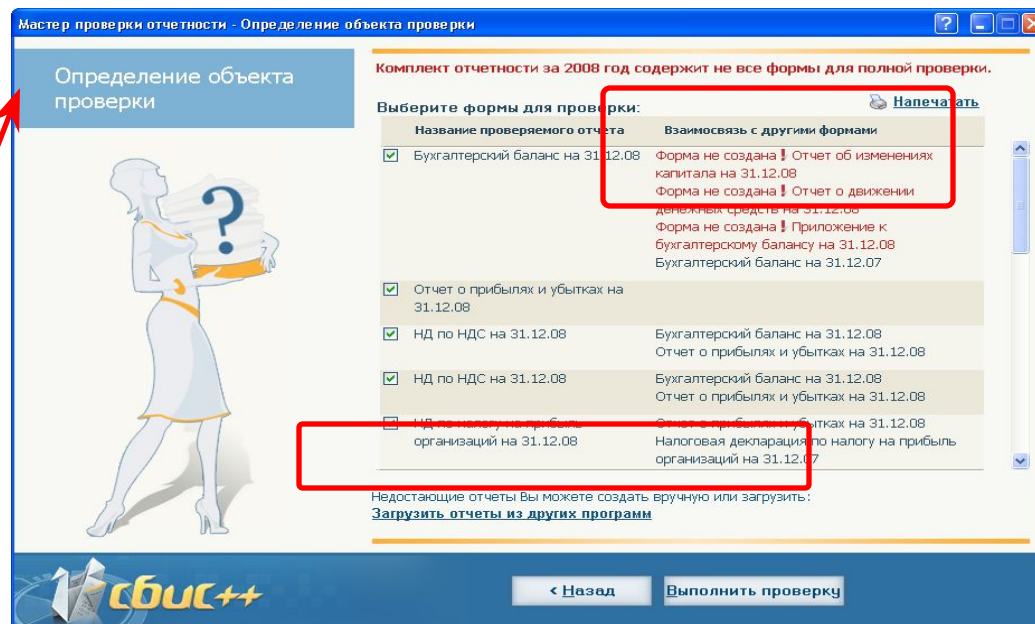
Мастер проверки отчетности - Определение объекта проверки

Определение объекта проверки

Комплект отчетности за 2008 год содержит не все формы для полной проверки.

Выберите формы для проверки:

Напечатать

| | Название проверяемого отчета | Взаимосвязь с другими формами |
|---|---|---|
| ☑ | Бухгалтерский баланс на 31.12.08 | Форма не создана! Отчет об изменениях капитала на 31.12.08 Форма не создана! Отчет о движении денежных средств на 31.12.08 Форма не создана! Приложение к бухгалтерскому балансу на 31.12.08 Бухгалтерский баланс на 31.12.07 |
| ☑ | Отчет о прибылях и убытках на 31.12.08 | |
| ☑ | НД по НДС на 31.12.08 | Бухгалтерский баланс на 31.12.08 Отчет о прибылях и убытках на 31.12.08 |
| ☑ | НД по НДС на 31.12.08 | Бухгалтерский баланс на 31.12.08 Отчет о прибылях и убытках на 31.12.08 |
| ☐ | НД по налогу на прибыль организаций на 31.12.08 | Отчет о прибылях и убытках на 31.12.08 Налоговая декларация по налогу на прибыль организаций на 31.12.07 |

Недостающие отчеты Вы можете создать вручную или загрузить:
Загрузить отчеты из других программ

сбис++

< Назад

Выполнить проверку